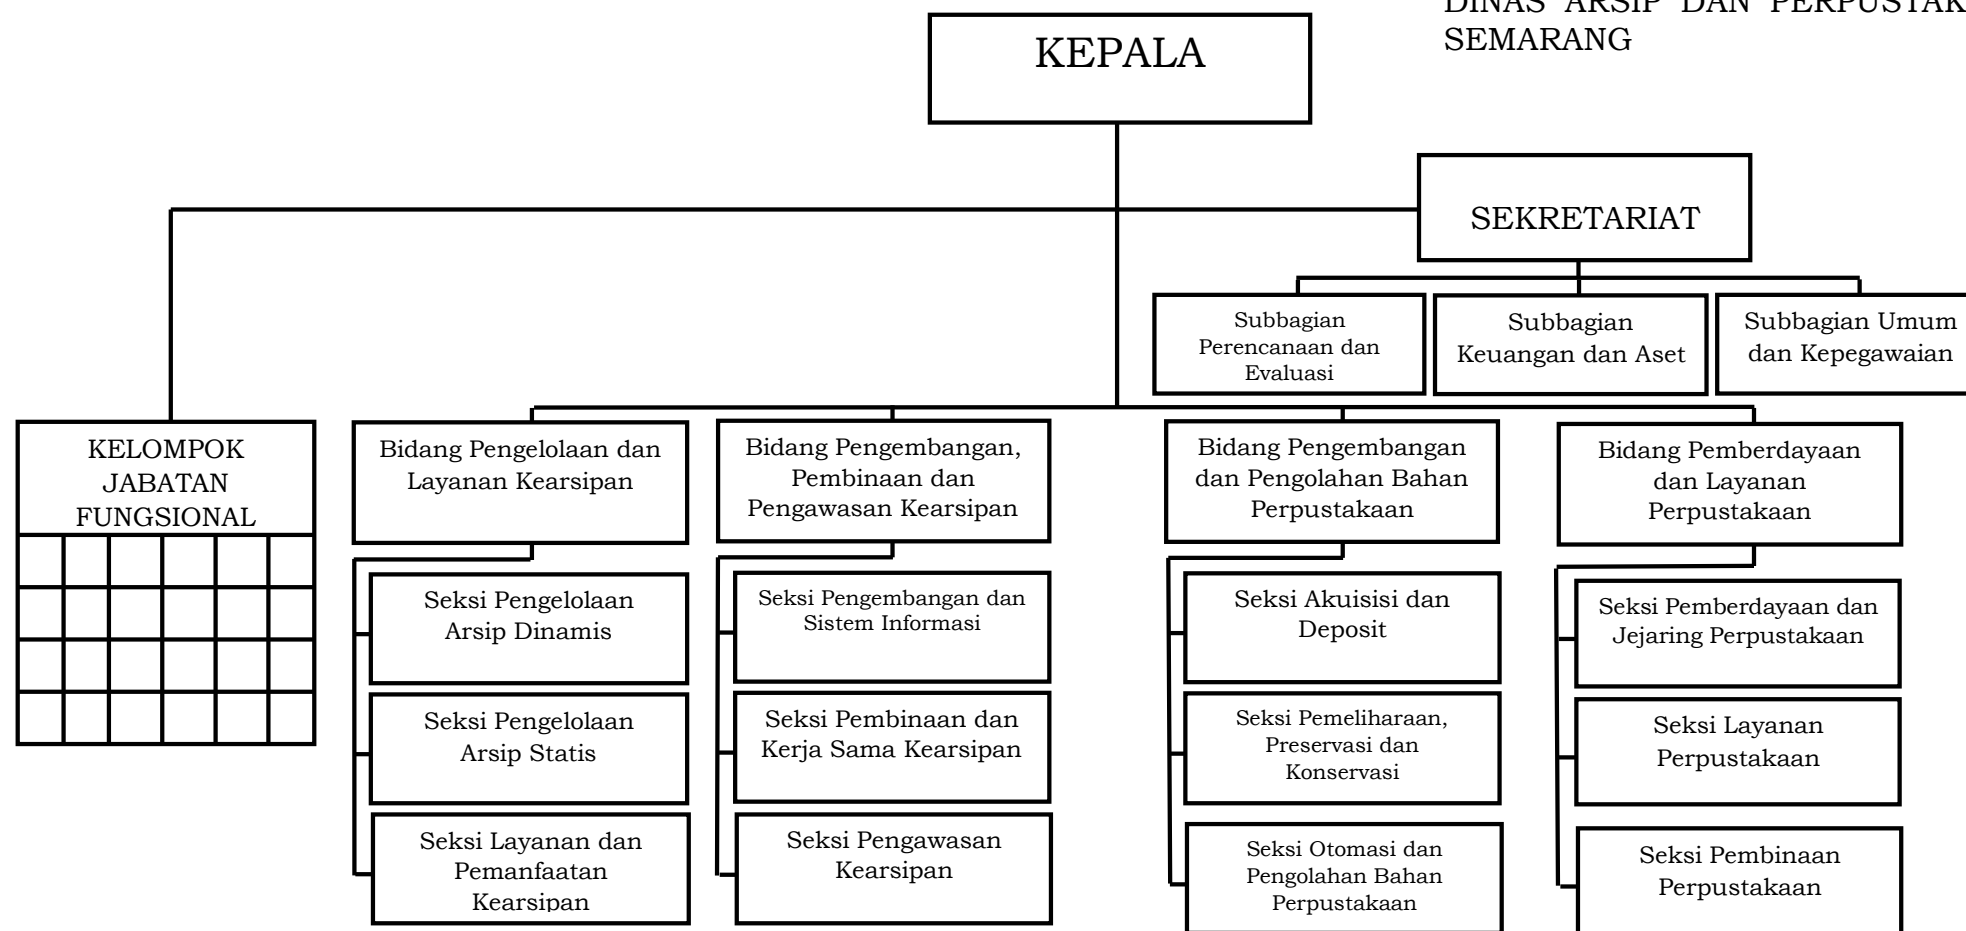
DINAS ARSIP DAN PERPUSTAK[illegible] SEMARANG

KEPALA

SEKRETARIAT

Subbagian Perencanaan dan Evaluasi

Subbagian Keuangan dan Aset

Subbagian Umum dan Kepegawaian

KELOMPOK JABATAN FUNGSIONAL

Bidang Pengelolaan dan Layanan Kearsipan

Seksi Pengelolaan Arsip Dinamis

Seksi Pengelolaan Arsip Statis

Seksi Layanan dan Pemanfaatan Kearsipan

Bidang Pengembangan, Pembinaan dan Pengawasan Kearsipan

Seksi Pengembangan dan Sistem Informasi

Seksi Pembinaan dan Kerja Sama Kearsipan

Seksi Pengawasan Kearsipan

Bidang Pengembangan dan Pengolahan Bahan Perpustakaan

Seksi Akuisisi dan Deposit

Seksi Pemeliharaan, Preservasi dan Konservasi

Seksi Otomasi dan Pengolahan Bahan Perpustakaan

Bidang Pemberdayaan dan Layanan Perpustakaan

Seksi Pemberdayaan dan Jejaring Perpustakaan

Seksi Layanan Perpustakaan

Seksi Pembinaan Perpustakaan